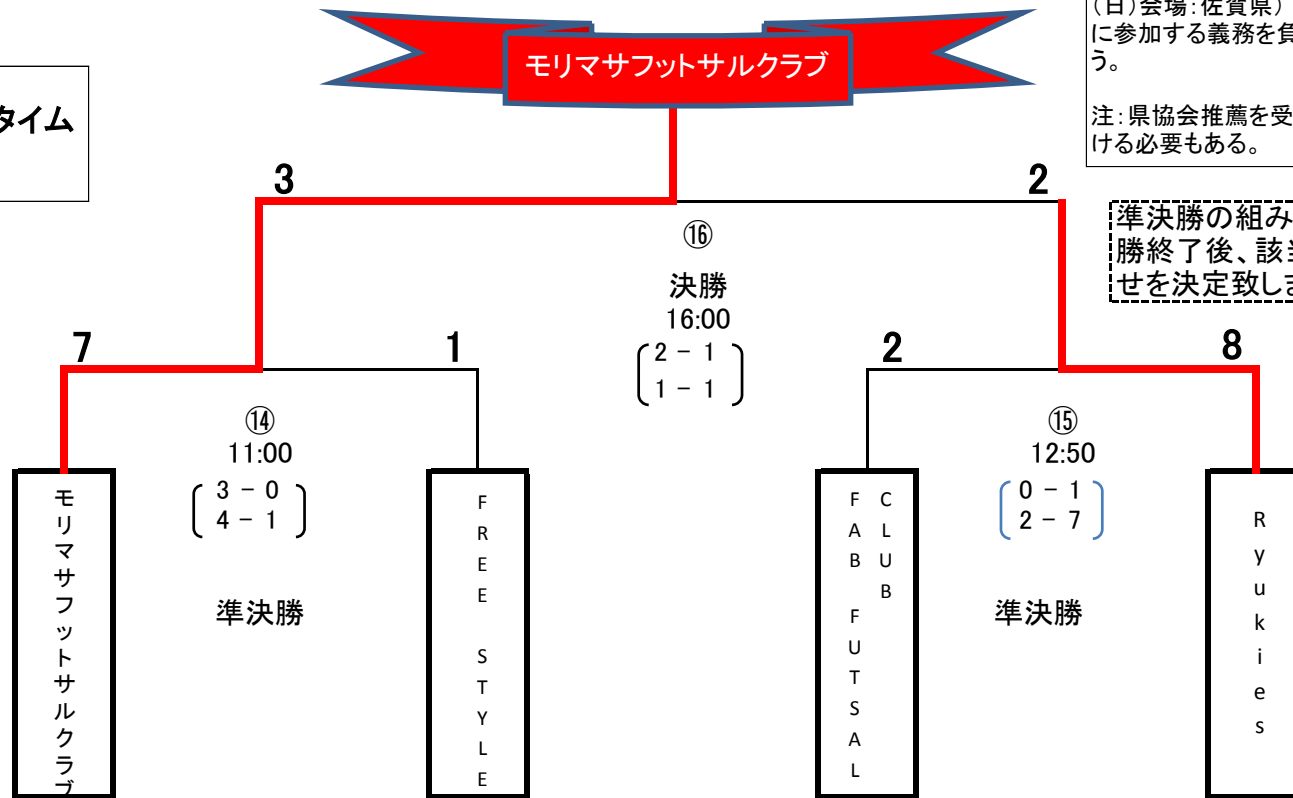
モリマサフットサルクラブ

タイム

（日）会場：佐賀県）
に参加する義務を負
う。

注：県協会推薦を受
ける必要もある。

3

2

準決勝の組み
勝終了後、該
せを決定致し

⑯
決勝
16:00
2 − 1
1 − 1

7

1

2

8

⑭
11:00
3 − 0
4 − 1

⑮
12:50
0 − 1
2 − 7

モリマサフットサルクラブ

FREE STYLE

準決勝

FAB FUTSAL CLUB

準決勝

Ryukies